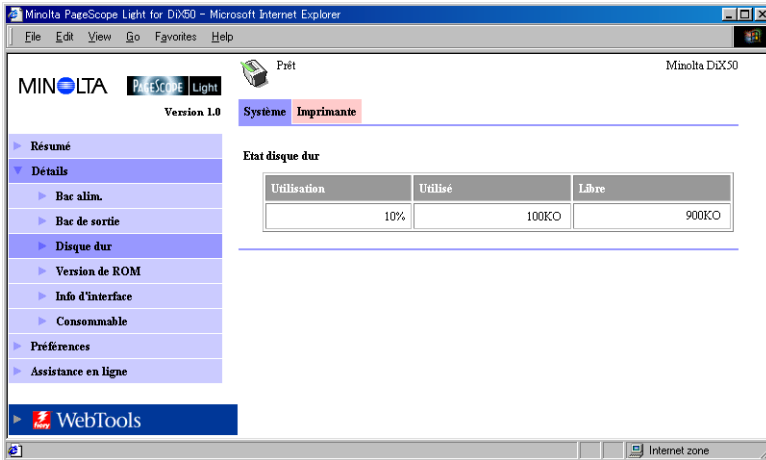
Minolta PageScope Light for DiX50 - Microsoft Internet Explorer

File Edit View Go Favorites Help

MINOLTA PAGESCOPE Light

Version 1.0

Prêt

Minolta DiX50

Système Imprimante

Résumé
Détails
Bac alim.
Bac de sortie
Disque dur
Version de ROM
Info d'interface
Consommable
Préférences
Assistance en ligne

WebTools

Etat disque dur

| Utilisation | Utilisé | Libre |
|---|---|---|
| 10% | 100KO | 900KO |

Internet zone